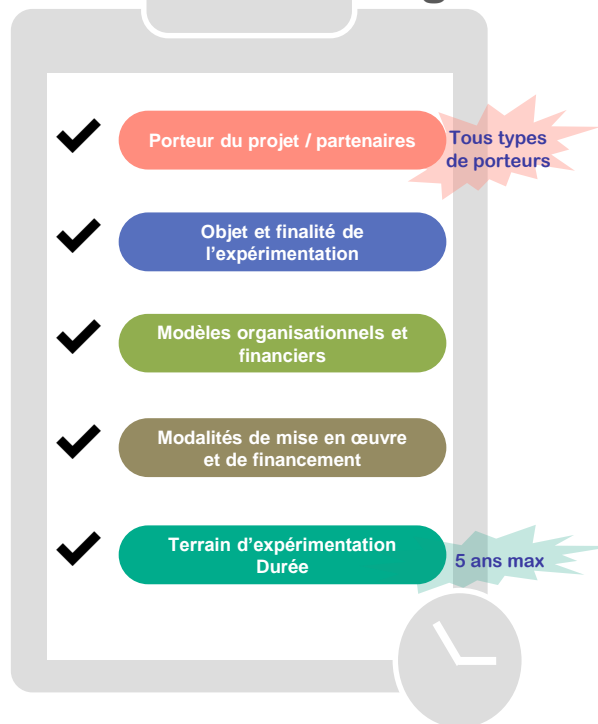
Porteur du projet / partenaires

Tous types de porteurs

Objet et finalité de l'expérimentation

Modèles organisationnels et financiers

Modalités de mise en œuvre et de financement

Terrain d'expérimentation
Durée

5 ans max